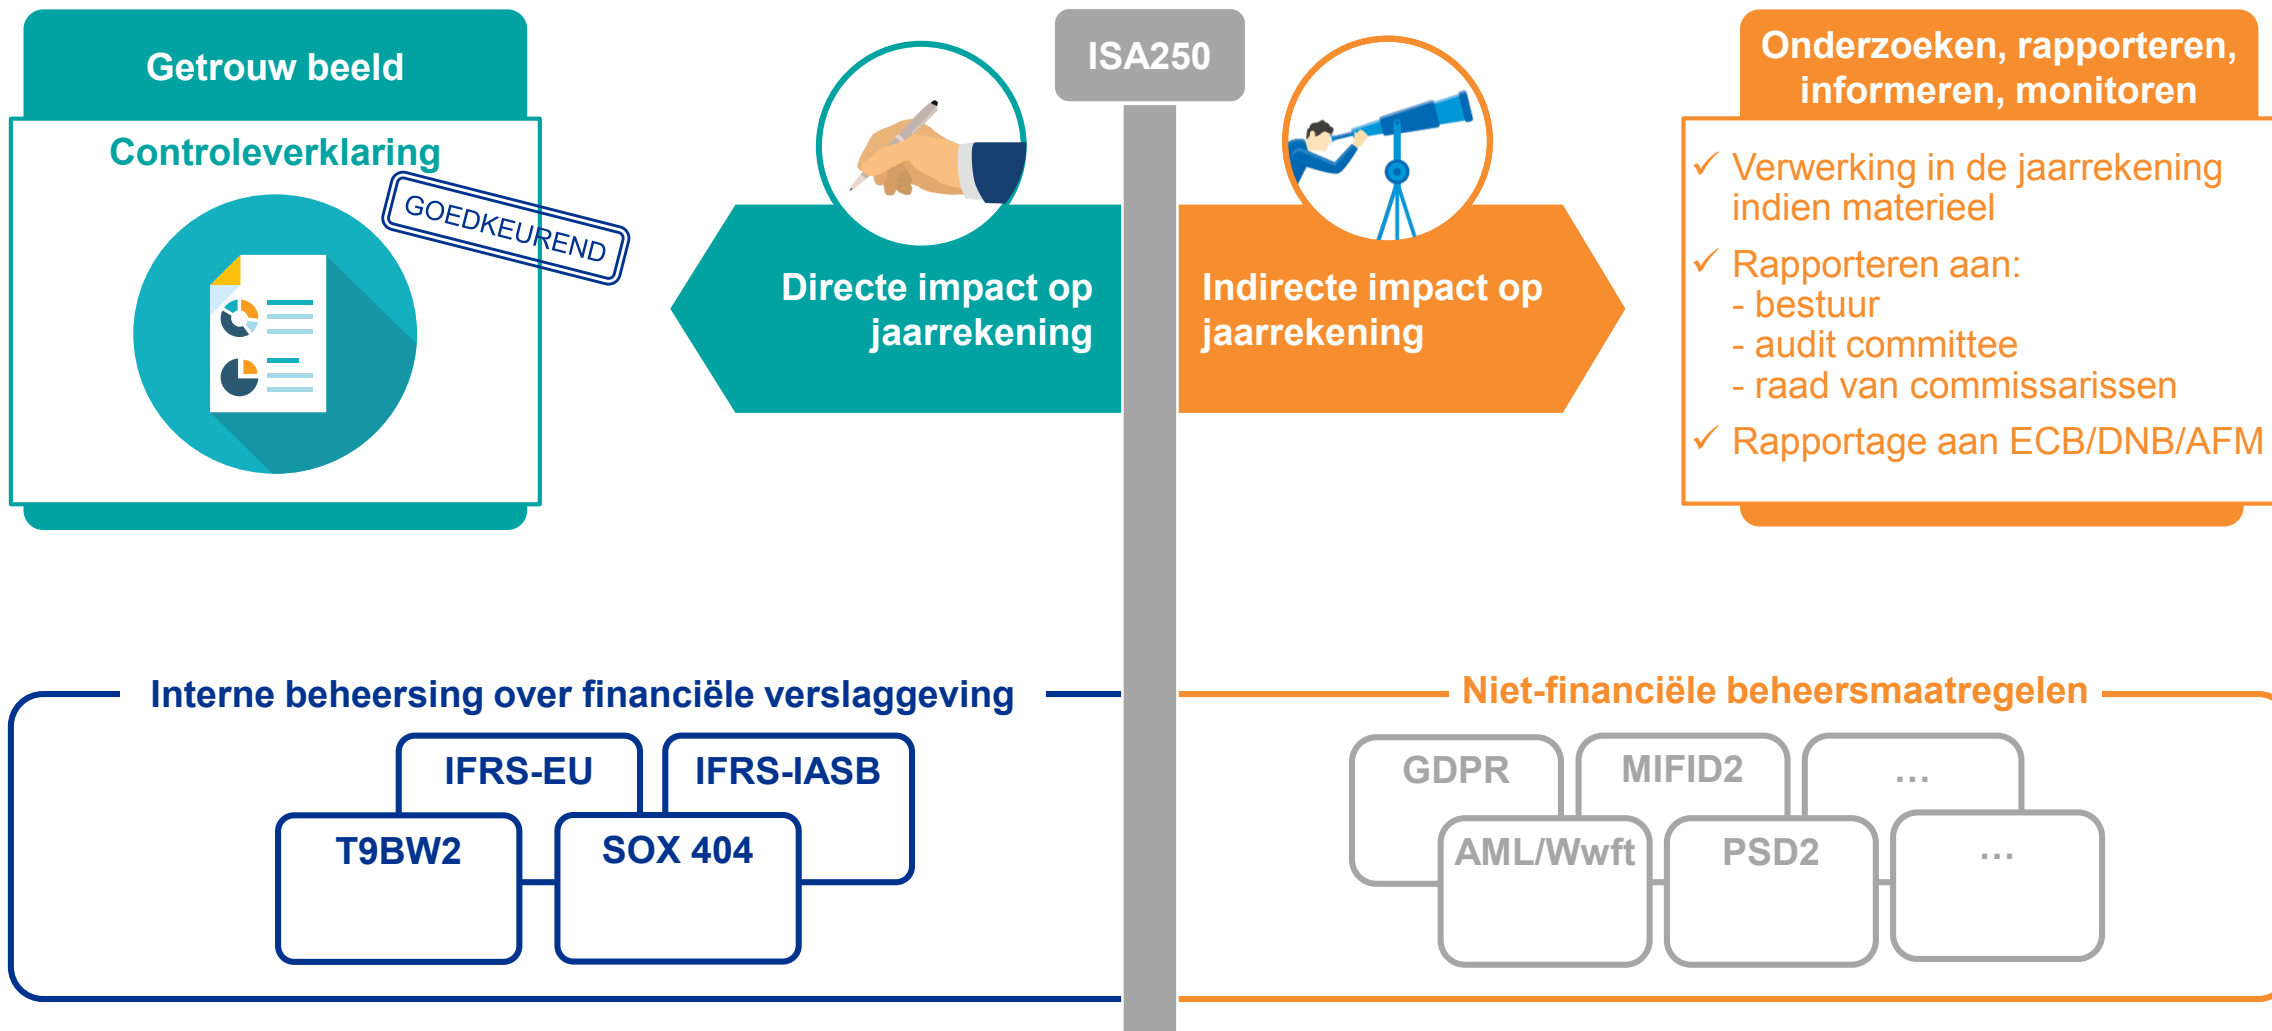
Getrouw beeld

Controleverklaring

GOEDKEUREND

ISA250

Directe impact op jaarrekening

Indirecte impact op jaarrekening

Onderzoeken, rapporteren, informeren, monitoren

✓ Verwerking in de jaarrekening indien materieel

✓ Rapporteren aan:
- bestuur
- audit committee
- raad van commissarissen

✓ Rapportage aan ECB/DNB/AFM

Interne beheersing over financiële verslaggeving

IFRS-EU

IFRS-IASB

T9BW2

SOX 404

Niet-financiële beheersmaatregelen

GDPR

MIFID2

...

AML/Wwft

PSD2

...